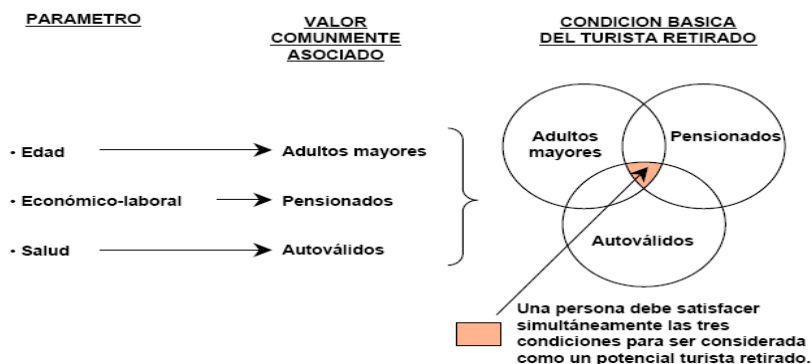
PARAMETRO

VALOR COMUNMENTE ASOCIADO

CONDICION BASICA DEL TURISTA RETIRADO

· Edad → Adultos mayores

· Económico-laboral → Pensionados

· Salud → Autoválidos

Adultos mayores

Pensionados

Autoválidos

Una persona debe satisfacer simultáneamente las tres condiciones para ser considerada como un potencial turista retirado.